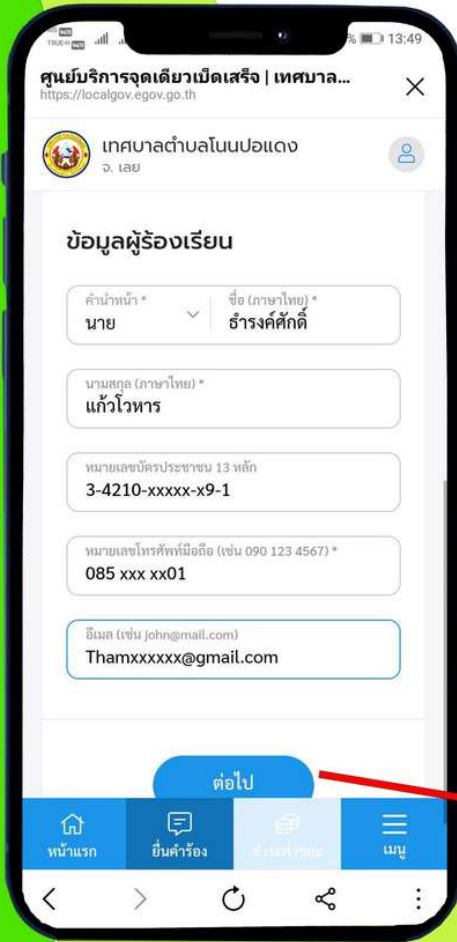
TRUE-H 13:49

ศูนย์บริการจุดเดียวเบ็ดเสร็จ | เทศบาล...
https://localgov.egov.go.th

เทศบาลตำบลโนนปอแดง
จ. เลย

ข้อมูลผู้ร้องเรียน

คำนำหน้า *
นาย

ชื่อ (ภาษาไทย) *
ธำรงค์ศักดิ์

นามสกุล (ภาษาไทย) *
แก้วโวหาร

หมายเลขบัตรประชาชน 13 หลัก
3-4210-xxxxx-x9-1

หมายเลขโทรศัพท์มือถือ (เช่น 090 123 4567) *
085 xxx xx01

อีเมล (เช่น john@mail.com)
Thamxxxxxx@gmail.com

ต่อไป

หน้าแรก
ยื่นคำร้อง
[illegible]
เมนู